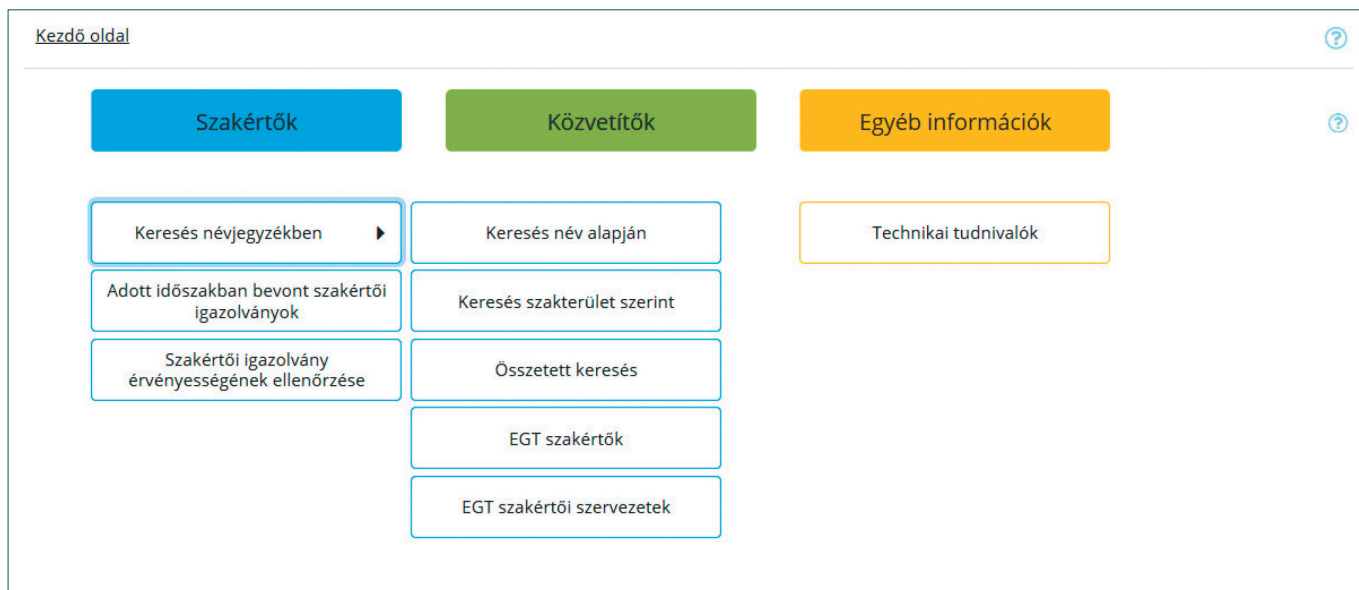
Kezdő oldal

?

Szakértők

Közvetítők

Egyéb információk

?

Keresés névjegyzékben

Adott időszakban bevont szakértői igazolványok

Szakértői igazolvány érvényességének ellenőrzése

Keresés név alapján

Keresés szakterület szerint

Összetett keresés

EGT szakértők

EGT szakértői szervezetek

Technikai tudnivalók